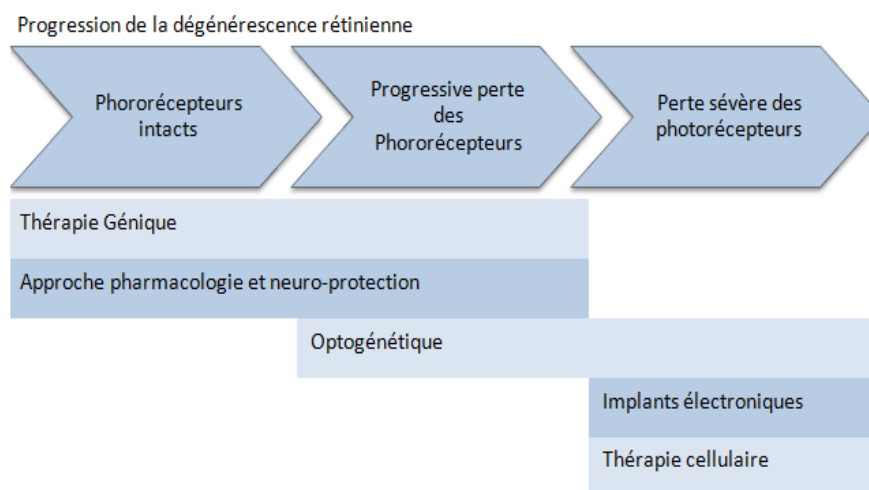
Progression de la dégénérescence rétinienne

Phororécepteurs intacts

Progressive perte des Phororécepteurs

Perte sévère des photorécepteurs

Thérapie Génique

Approche pharmacologie et neuro-protection

Optogénétique

Implants électroniques

Thérapie cellulaire